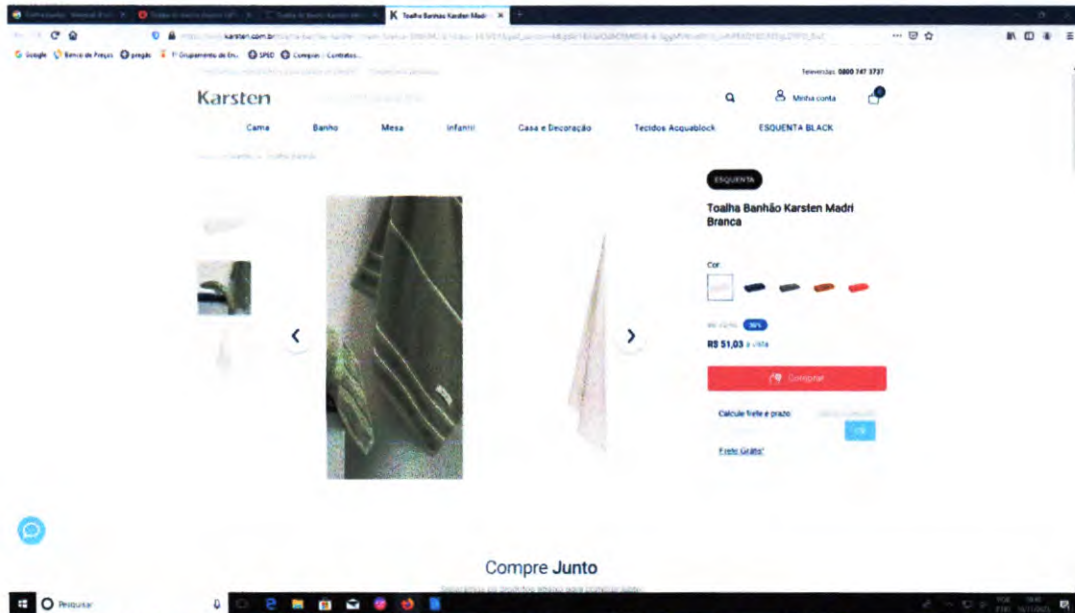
Toalha Banhão Karsten Madri

Google Banco de Preços pregão 1º Grupamento de En... SPED Compras - Contratos

Televendas 0800 747 3737

Karsten

Minha conta

Cama Banho Mesa Infantil Casa e Decoração Tecidos Acquablock ESQUENTA BLACK

ESQUENTA

Toalha Banhão Karsten Madri Branca

Cor

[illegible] 30%

R$ 51,03 à vista

Comprar

Calcule frete e prazo

OK

Frete Grátis*

Compre Junto

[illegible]

Pesquisar